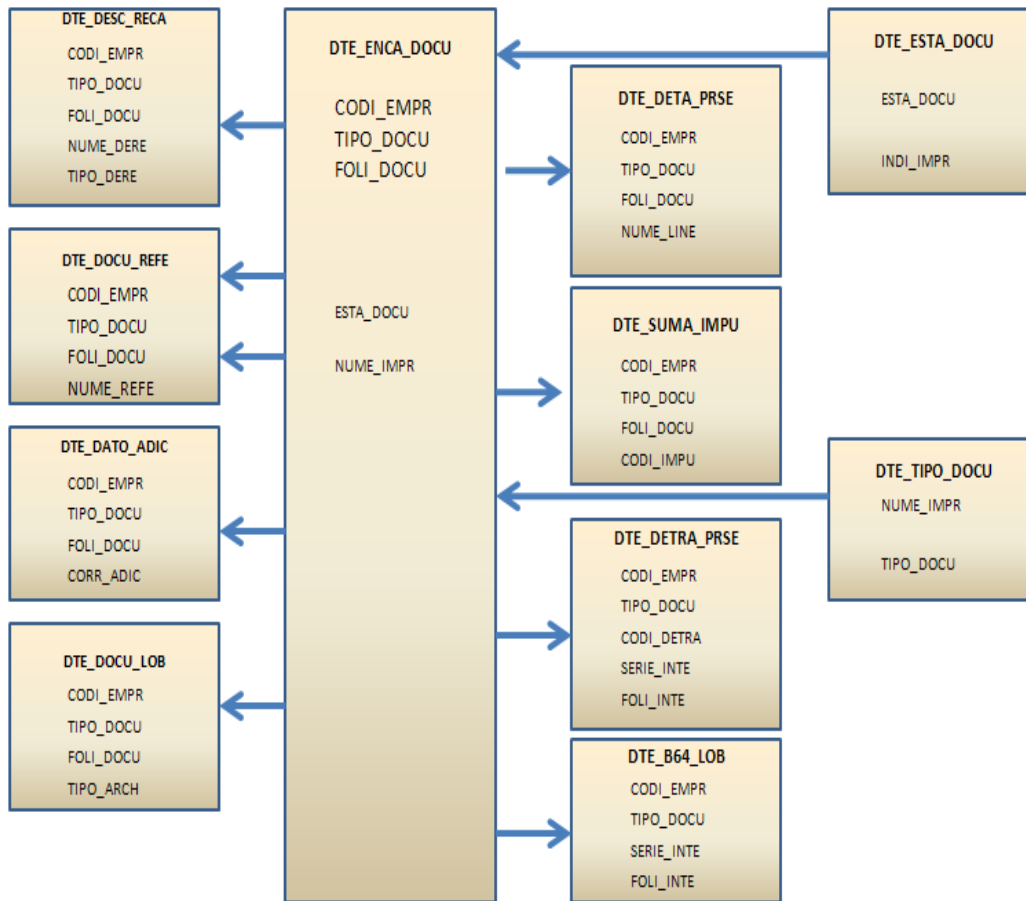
DTE_DESC_RECA
CODI_EMPR
TIPO_DOCU
FOLI_DOCU
NUME_DERE
TIPO_DERE

DTE_DOCU_REFE
CODI_EMPR
TIPO_DOCU
FOLI_DOCU
NUME_REFE

DTE_DATO_ADIC
CODI_EMPR
TIPO_DOCU
FOLI_DOCU
CORR_ADIC

DTE_DOCU_LOB
CODI_EMPR
TIPO_DOCU
FOLI_DOCU
TIPO_ARCH

DTE_ENCA_DOCU
CODI_EMPR
TIPO_DOCU
FOLI_DOCU

ESTA_DOCU

NUME_IMPR

DTE_DETA_PRSE
CODI_EMPR
TIPO_DOCU
FOLI_DOCU
NUME_LINE

DTE_SUMA_IMPU
CODI_EMPR
TIPO_DOCU
FOLI_DOCU
CODI_IMPU

DTE_DETRA_PRSE
CODI_EMPR
TIPO_DOCU
CODI_DETRA
SERIE_INTE
FOLI_INTE

DTE_B64_LOB
CODI_EMPR
TIPO_DOCU
SERIE_INTE
FOLI_INTE

DTE_ESTA_DOCU
ESTA_DOCU

INDI_IMPR

DTE_TIPO_DOCU
NUME_IMPR

TIPO_DOCU